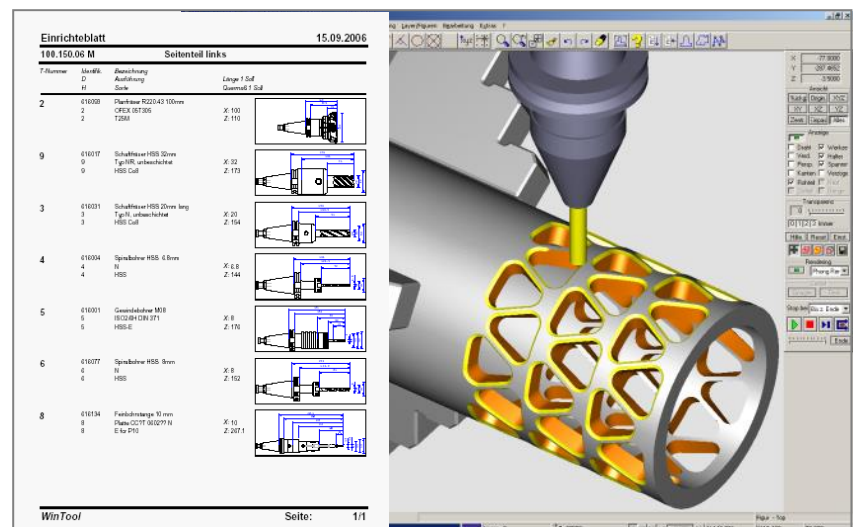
Einrichteblatt 15.09.2006

100.150.06 M Seitenteil links

| T-Nummer | Identifk. D H | Bezeichnung Ausführung Sorte | Länge 1 Soll Quermaß 1 Soll |
|---|---|---|---|
| 2 | 016008 2 2 | Planfräser R220.43 100mm OFEX 05T305 T25M | X: 100 Z: 110 |
| 9 | 016017 9 9 | Schaftfräser HSS 32mm Typ NR, unbeschichtet HSS Co8 | X: 32 Z: 173 |
| 3 | 016031 3 3 | Schaftfräser HSS 20mm lang Typ N, unbeschichtet HSS Co8 | X: 20 Z: 154 |
| 4 | 010004 4 4 | Spiralbohrer HSS 6.8mm N HSS | X: 6.8 Z: 144 |
| 5 | 016001 5 5 | Gewindebohrer M08 ISO2/4H DIN 371 HSS-E | X: 8 Z: 176 |
| 6 | 010077 6 6 | Spiralbohrer HSS 8mm N HSS | X: 8 Z: 152 |
| 8 | 016134 8 8 | Feinbohrstange 10 mm Platte CCGT 060277 N E for P10 | X: 10 Z: 207.1 |

WinTool Seite: 1/1

Layer/Figuren Bearbeitung Extras ?

X: -77.0000
Y: -207.4652
Z: -3.5000
Ansicht
Ausgang Origin XYZ
XY XZ YZ
Zoom Folgend Alles
Anzeige
Objekt Werkzeug
Werkz. Halter
Pfeile Spanner
Kanten Vorzüge
Rohteil
Transparenz
Hilfe Reset Ende
Rendering
Phong-Ren
Stop bei Bis z. Ende
Ende